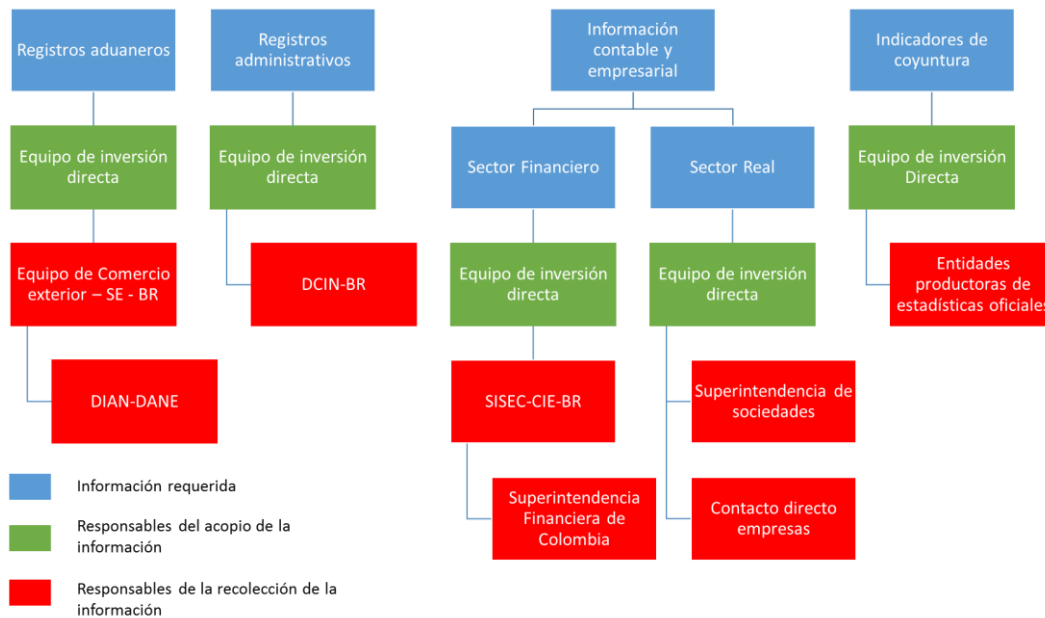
Registros aduaneros

Equipo de inversión directa

Equipo de Comercio exterior – SE - BR

DIAN-DANE

Registros administrativos

Equipo de inversión directa

DCIN-BR

Información contable y empresarial

Sector Financiero

Equipo de inversión directa

SISEC-CIE-BR

Superintendencia Financiera de Colombia

Sector Real

Equipo de inversión directa

Superintendencia de sociedades

Contacto directo empresas

Indicadores de coyuntura

Equipo de inversión Directa

Entidades productoras de estadísticas oficiales

Información requerida

Responsables del acopio de la información

Responsables de la recolección de la información